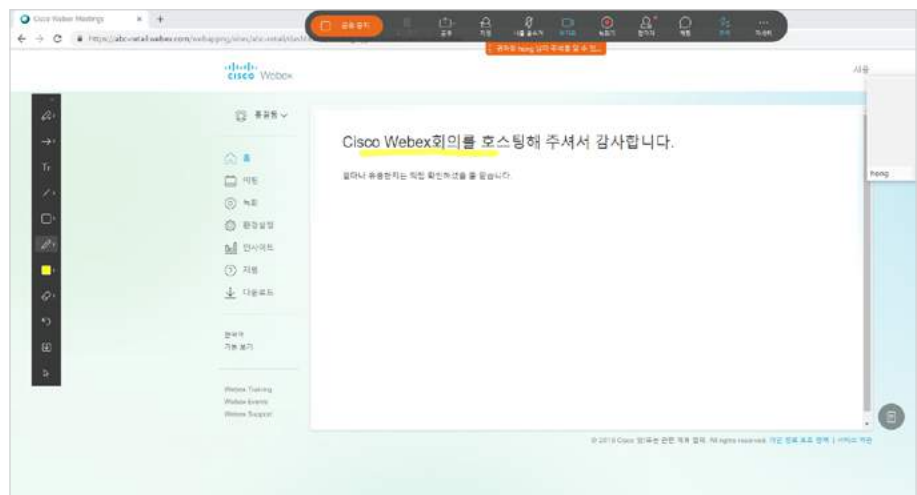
Cisco Webex Meetings
https://abc-retail.webex.com/webappng/sites/abc-retail/dashb
공유 중지
공유
제어
다른 옵션
비디오
녹화기
참가자
채팅
추가
더 보기
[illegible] hong 님의 주석을 달 수 있...
cisco Webex
사용
홈
미팅
녹화
환경설정
인사이트
지원
다운로드
Cisco Webex회의를 호스팅해 주셔서 감사합니다.
얼마나 유용한지는 직접 확인하셨을 줄 믿습니다.
hong
Webex Training
Webex Events
Webex Support
© 2019 Cisco 및/또는 관련 계열 회사. All rights reserved. 개인 정보 보호 정책 | 서비스 약관